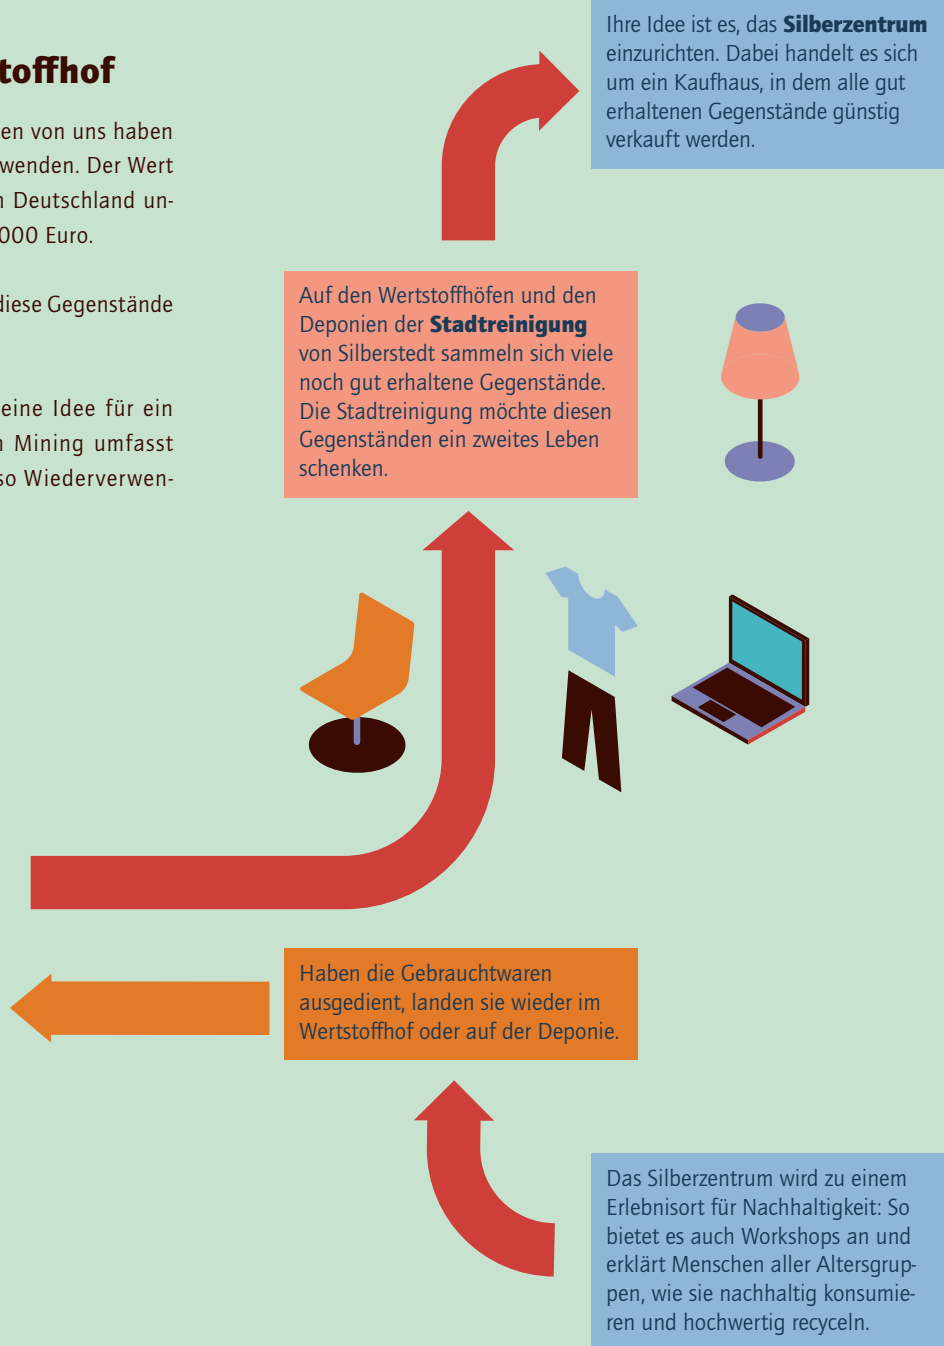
toffhof

en von uns haben wenden. Der Wert n Deutschland un-000 Euro.

diese Gegenstände

eine Idee für ein n Mining umfasst so Wiederverwen-

Ihre Idee ist es, das **Silberzentrum** einzurichten. Dabei handelt es sich um ein Kaufhaus, in dem alle gut erhaltenen Gegenstände günstig verkauft werden.

Auf den Wertstoffhöfen und den Deponien der **Stadtreinigung** von Silberstedt sammeln sich viele noch gut erhaltene Gegenstände. Die Stadtreinigung möchte diesen Gegenständen ein zweites Leben schenken.

Haben die Gebrauchtwaren ausgedient, landen sie wieder im Wertstoffhof oder auf der Deponie.

Das Silberzentrum wird zu einem Erlebnisort für Nachhaltigkeit: So bietet es auch Workshops an und erklärt Menschen aller Altersgruppen, wie sie nachhaltig konsumieren und hochwertig recyceln.